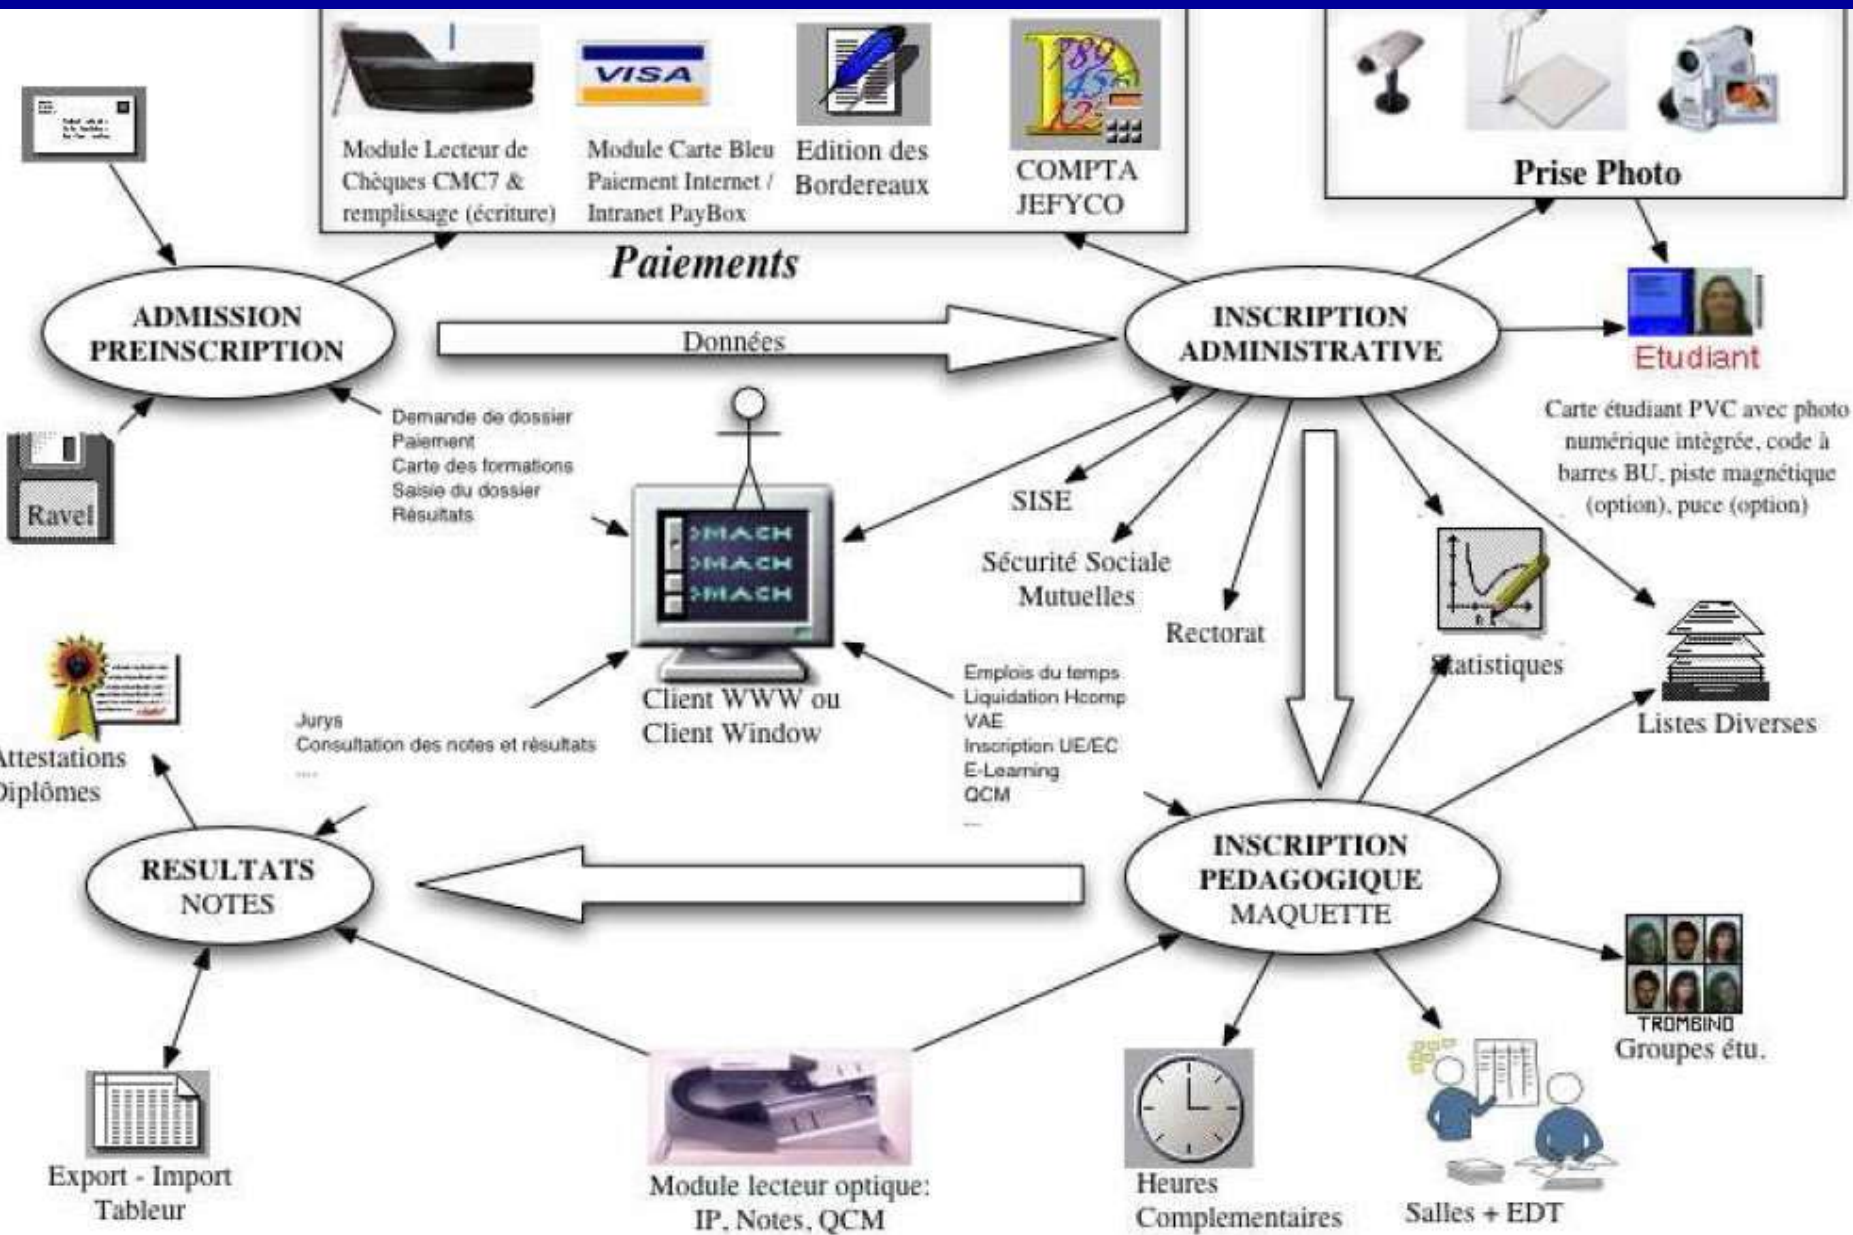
VISA

Module Lecteur de Chèques CMC7 & remplissage (écriture)

Module Carte Bleu Paiement Internet / Intranet PayBox

Edition des Bordereaux

COMPTA JEFYCO

Paiements

Prise Photo

ADMISSION PREINSCRIPTION

Données

INSCRIPTION ADMINISTRATIVE

Etudiant

Carte étudiant PVC avec photo numérique intégrée, code à barres BU, piste magnétique (option), puce (option)

Ravel

Demande de dossier
Paiement
Carte des formations
Saisie du dossier
Résultats

>MACH
>MACH
>MACH

SISE

Sécurité Sociale Mutuelles

Rectorat

Statistiques

Listes Diverses

Client WWW ou Client Window

Jurys
Consultation des notes et résultats
....

Emplois du temps
Liquidation Hcomp
VAE
Inscription UE/EC
E-Learning
QCM
...

Attestations Diplômes

RESULTATS NOTES

INSCRIPTION PEDAGOGIQUE MAQUETTE

TROMBINO
Groupes étu.

Export - Import Tableur

Module lecteur optique: IP, Notes, QCM

Heures Complementaires

Salles + EDT